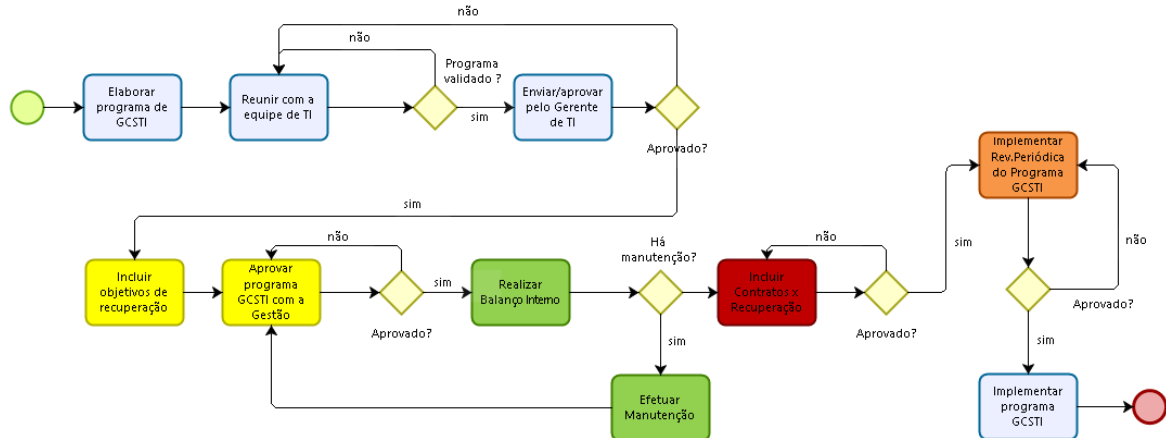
não

não

Elaborar programa de GCSTI

Reunir com a equipe de TI

Programa validado ?

sim

Enviar/aprovar pelo Gerente de TI

Aprovado?

sim

Implementar Rev.Periódica do Programa GCSTI

não

Incluir objetivos de recuperação

Aprovar programa GCSTI com a Gestão

Aprovado?

sim

Realizar Balanço Interno

Há manutenção?

não

Incluir Contratos x Recuperação

Aprovado?

sim

não

Aprovado?

sim

sim

Efetuar Manutenção

Implementar programa GCSTI